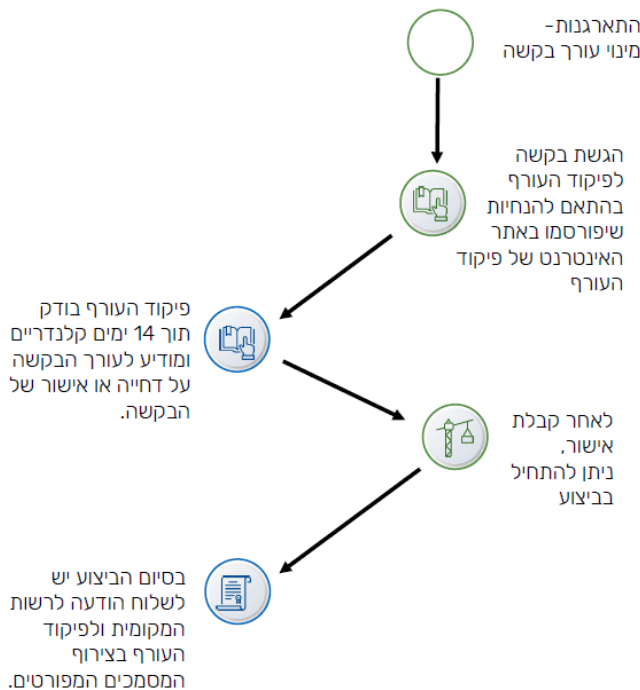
התארגנות-
מינוי עורך בקשה

הגשת בקשה לפיקוד העורף בהתאם להנחיות שיפורסמו באתר האינטרנט של פיקוד העורף

פיקוד העורף בודק תוך 14 ימים קלנדריים ומודיע לעורך הבקשה על דחייה או אישור של הבקשה.

לאחר קבלת אישור, ניתן להתחיל בביצוע

בסיום הביצוע יש לשלוח הודעה לרשות המקומית ולפיקוד העורף בצירוף המסמכים המפורטים.